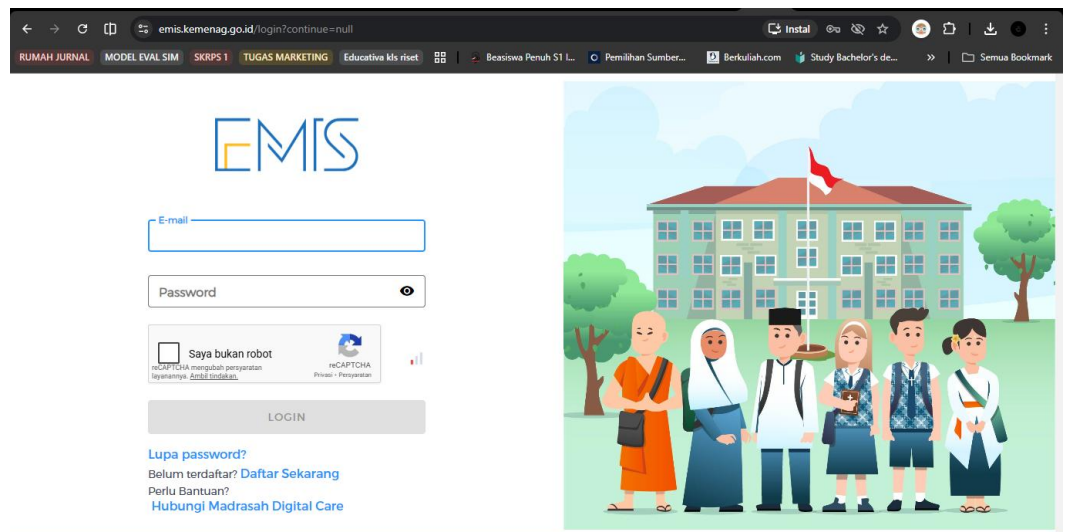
emis.kemenag.go.id/login?continue=null

Instal

RUMAH JURNAL MODEL EVAL SIM SKRPS 1 TUGAS MARKETING Educativa kls riset Beasiswa Penuh S1 I... Pemilihan Sumber... Berkuliah.com Study Bachelor's de... » Semua Bookmark

EMIS

E-mail

Password

Saya bukan robot
reCAPTCHA mengubah persyaratan layanannya. Ambil tindakan.
reCAPTCHA
Privasi - Persyaratan

LOGIN

Lupa password?
Belum terdaftar? Daftar Sekarang
Perlu Bantuan?
Hubungi Madrasah Digital Care